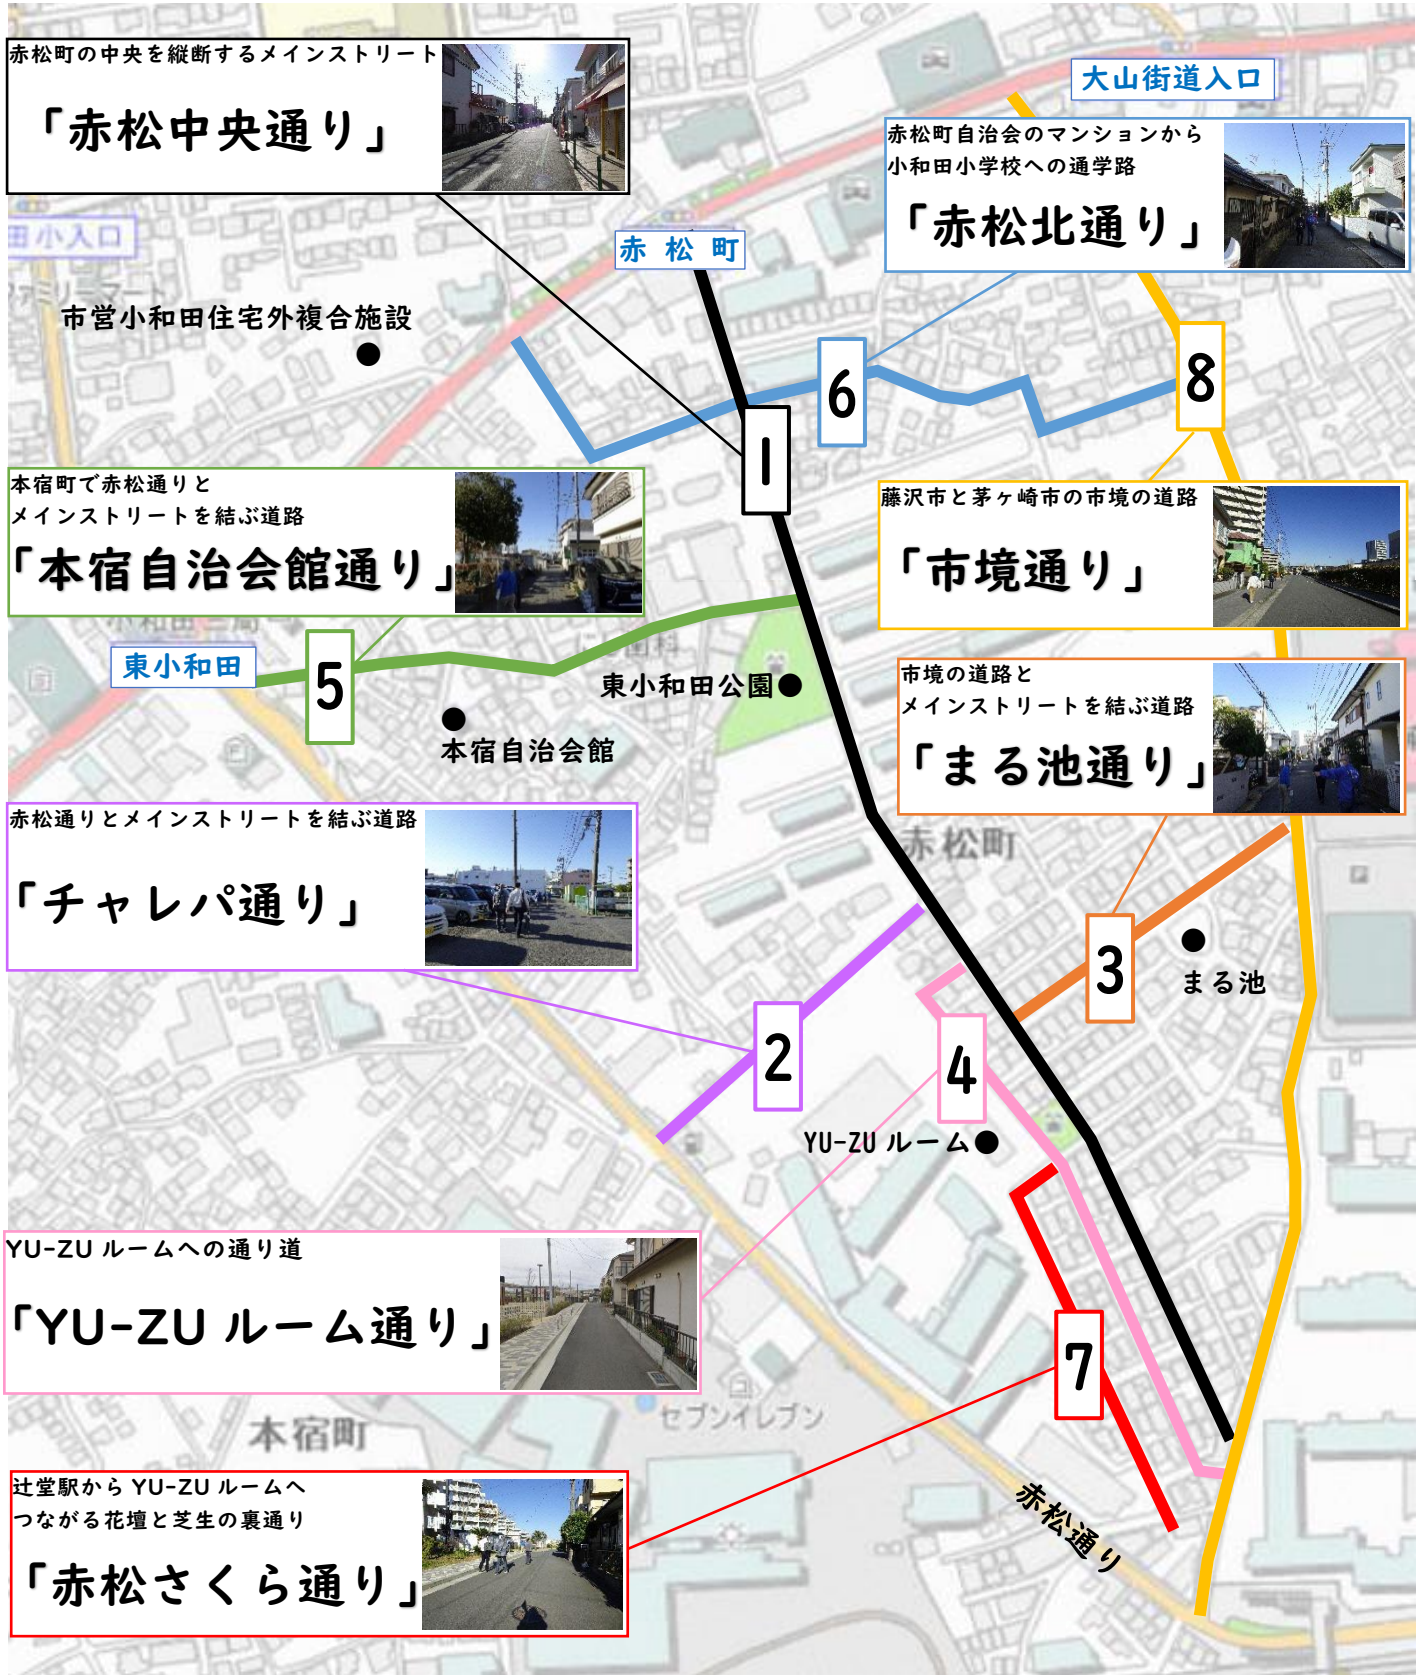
赤松町の中央を縦断するメインストリート

「赤松中央通り」

大山街道入口

赤松町自治会のマンションから小和田小学校への通学路

「赤松北通り」

赤 松 町

田小入口

ファミリーマート

市営小和田住宅外複合施設

6

8

1

本宿町で赤松通りとメインストリートを結ぶ道路

「本宿自治会館通り」

藤沢市と茅ヶ崎市の市境の道路

「市境通り」

東小和田

5

東小和田公園

本宿自治会館

市境の道路とメインストリートを結ぶ道路

「まる池通り」

赤松通りとメインストリートを結ぶ道路

「チャレパ通り」

赤松町

3

まる池

2

4

YU-ZU ルーム

YU-ZU ルームへの通り道

「YU-ZU ルーム通り」

7

本宿町

セブンイレブン

辻堂駅から YU-ZU ルームへつながる花壇と芝生の裏通り

「赤松さくら通り」

赤松通り